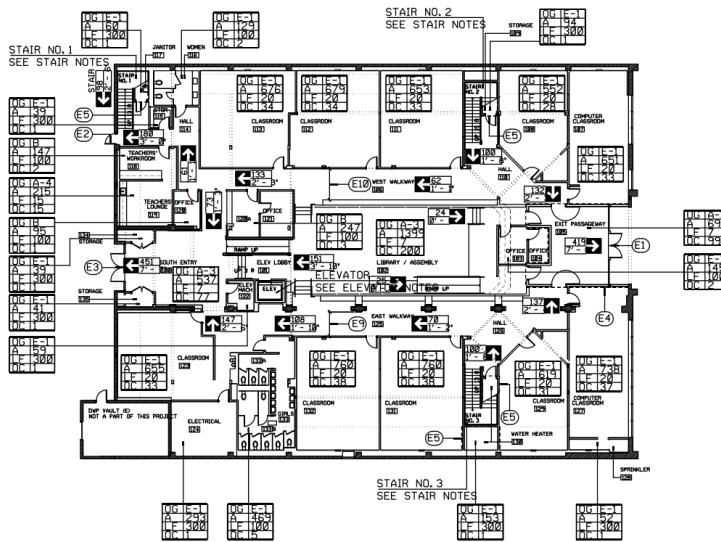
STAIR NO. 2
SEE STAIR NOTES

STAIR NO. 1
SEE STAIR NOTES

OG E-1
A 60
LF 300
OC 1

OG E-1
A 129
LF 100
OC 2

OG E-1
A 94
LF 300
OC 1

JANITOR
WOMEN
STORAGE

OG E-1
A 676
LF 20
OC 34

OG E-1
A 679
LF 20
OC 34

OG E-1
A 653
LF 20
OC 33

OG E-1
A 552
LF 20
OC 28

OG E-1
A 39
LF 300
OC 1

E5
E2

180
3' - 0"

CLASSROOM
CLASSROOM
CLASSROOM
CLASSROOM
COMPUTER CLASSROOM

OG B
A 147
LF 100
OC 2

TEACHERS WORKROOM

OG E-1
A 651
LF 20
OC 33

100
1' - 6"

E5

OG A-4
A 216
LF 15
OC 15

133
2' - 1"

E10 WEST WALKWAY

62
1' - 1"

HALL

132
2' - 1"

TEACHERS LOUNGE
OFFICE
OFFICE

OG B
A 247
LF 100
OC 3

24
0' - 8"

EXIT PASSAGEWAY

OG E-1
A 95
LF 300
OC 1

STORAGE

OG A-3
A 3995
LF 200
OC 20

OG A-
A 69
OC 99

419
7' - 4"

E1

OG E-1
A 39
LF 300
OC 1

E3

451
7' - 11"

SOUTH ENTRY

OG A-3
A 537
LF 7
OC 77

RAMP UP

ELEV LOBBY

151
3' - 0"

LIBRARY / ASSEMBLY

OFFICE OFFICE

OG
A 14
OC 2

ELEVATOR
SEE ELEVATOR NOTES

RAMP UP

STORAGE

ELEV MACH
ELEV

OG E-1
A 41
LF 300
OC 1

137
2' - 5"

147
2' - 7"

108
1' - 10"

E9 EAST WALKWAY

70
1' - 2"

HALL

E4

OG E-1
A 59
LF 300
OC 1

CLASSROOM

OG E-1
A 655
LF 20
OC 33

OG E-1
A 760
LF 20
OC 38

OG E-1
A 760
LF 20
OC 38

100
1' - 6"

OG E-1
A 619
LF 20
OC 31

OG E-1
A 738
LF 20
OC 37

CLASSROOM
CLASSROOM
CLASSROOM
COMPUTER CLASSROOM

DWP VAULT (E)
NOT A PART OF THIS PROJECT

ELECTRICAL

GIRLS

STAIR NO. 3

E5

E5

WATER HEATER

SPRINKLER

STAIR NO. 3
SEE STAIR NOTES

OG E-1
A 293
LF 300
OC 1

OG E-1
A 469
LF 100
OC 5

OG E-1
A 163
LF 300
OC 1

OG E-1
A 52
LF 300
OC 1